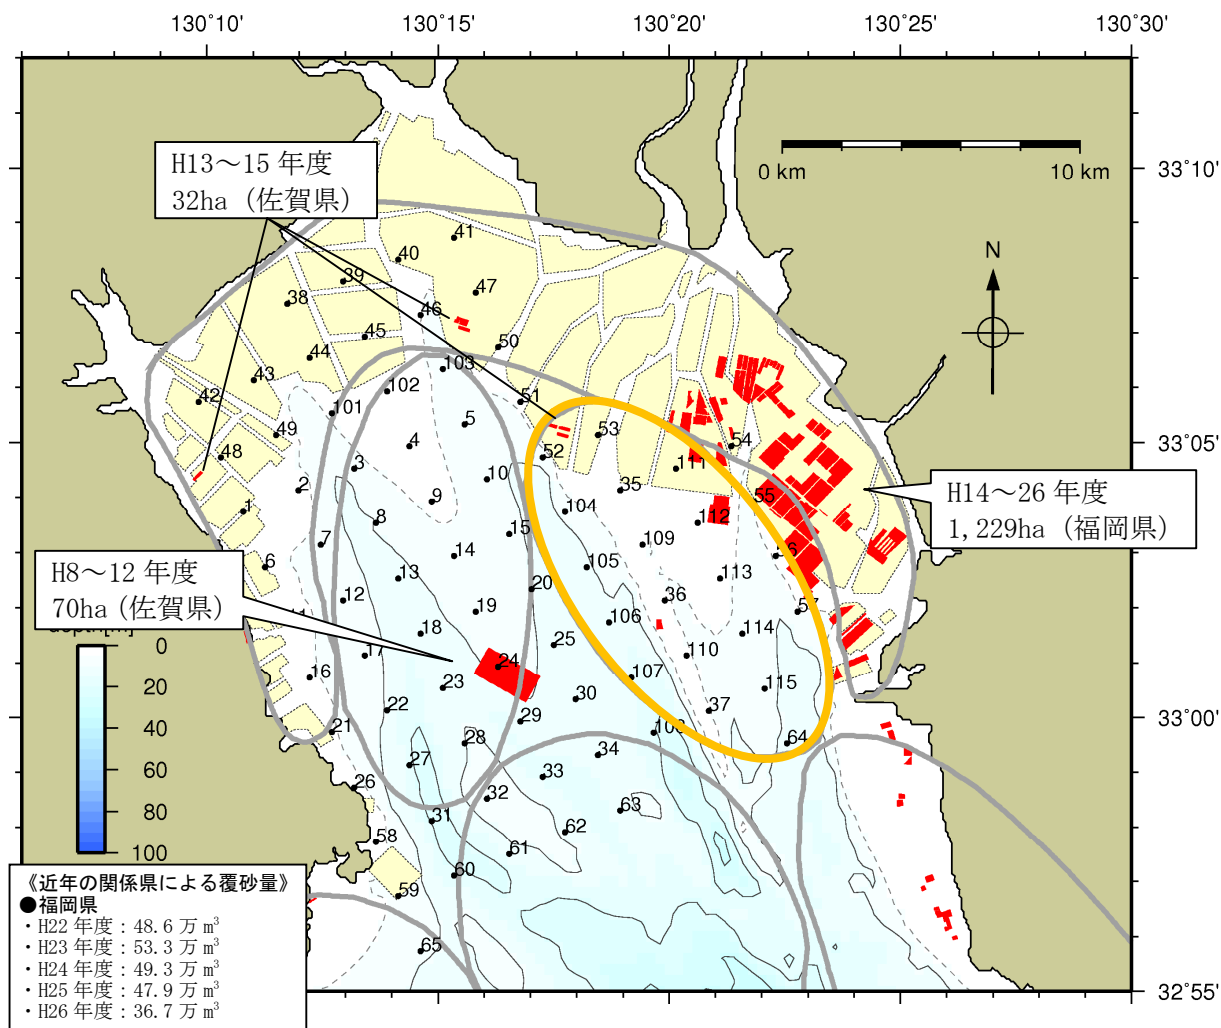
130°10'
130°15'
130°20'
130°25'
130°30'

33°10'
33°05'
33°00'
32°55'

0 km
10 km

N

H13～15 年度
32ha（佐賀県）

H14～26 年度
1,229ha（福岡県）

H8～12 年度
70ha（佐賀県）

depth[m]
0
20
40
60
80
100

41
40
39
47
38
46
45
50
44
103
43
102
42
101
51
5
49
4
48
53
52
54
3
10
111
2
9
35
55
1
104
8
112
15
109
7
14
56
6
105
13
113
20
36
12
19
57
11
106
18
114
25
17
110
24
16
107
115
23
22
30
37
21
29
108
64
28
34
27
33
26
32
63
31
62
58
61
60
59
65

《近年の関係県による覆砂量》
●福岡県
・H22 年度：48.6 万 $m^3$
・H23 年度：53.3 万 $m^3$
・H24 年度：49.3 万 $m^3$
・H25 年度：47.9 万 $m^3$
・H26 年度：36.7 万 $m^3$